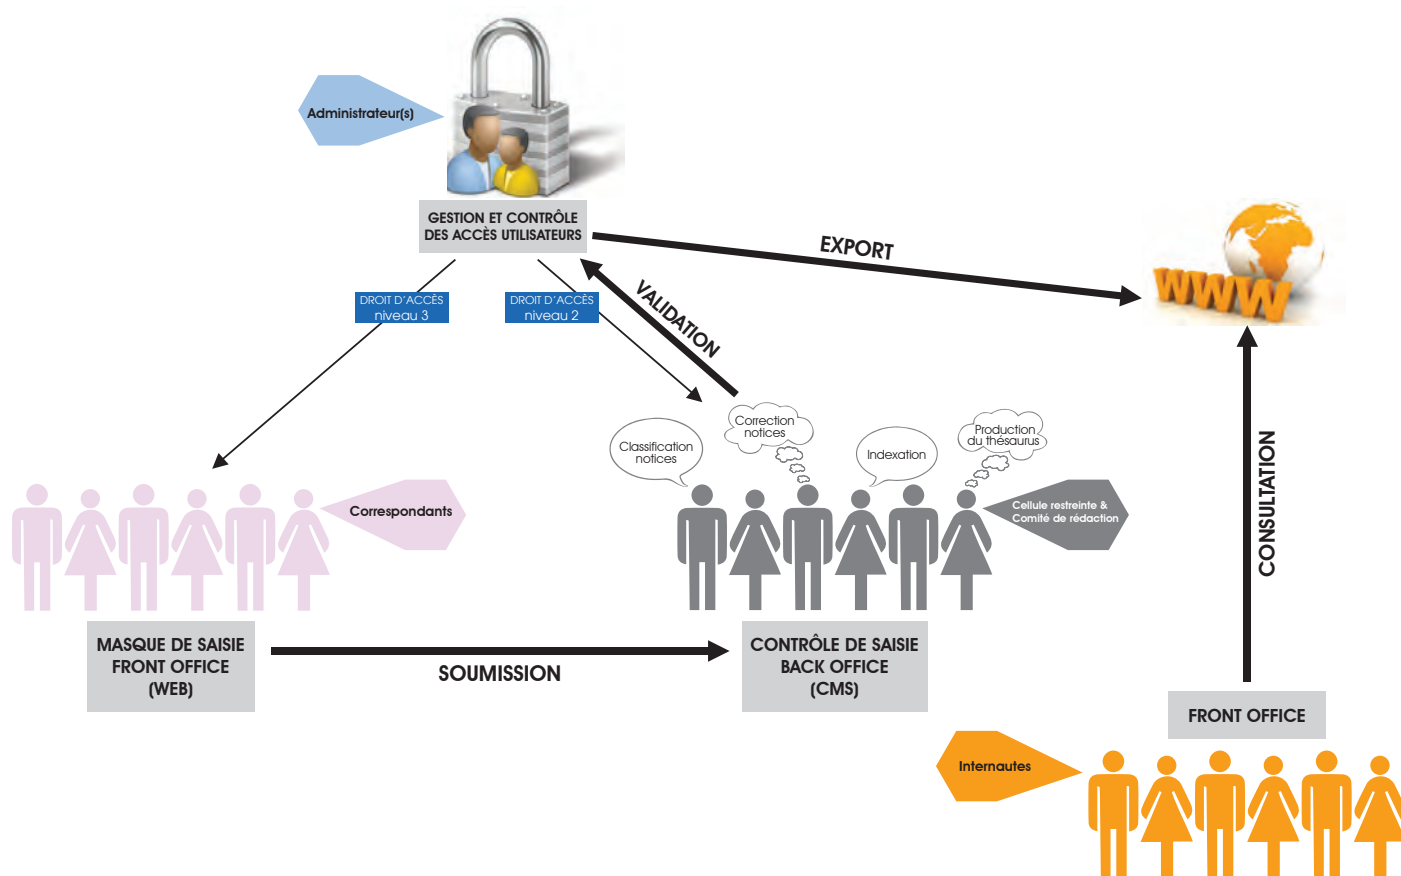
Administrateur(s)

GESTION ET CONTRÔLE DES ACCÈS UTILISATEURS

EXPORT

WWW

DROIT D'ACCÈS niveau 3

DROIT D'ACCÈS niveau 2

VALIDATION

Classification notices

Correction notices

Indexation

Production du thésaurus

Cellule restreinte & Comité de rédaction

Correspondants

CONSULTATION

MASQUE DE SAISIE FRONT OFFICE (WEB)

SOUMISSION

CONTRÔLE DE SAISIE BACK OFFICE (CMS)

FRONT OFFICE

Internautes